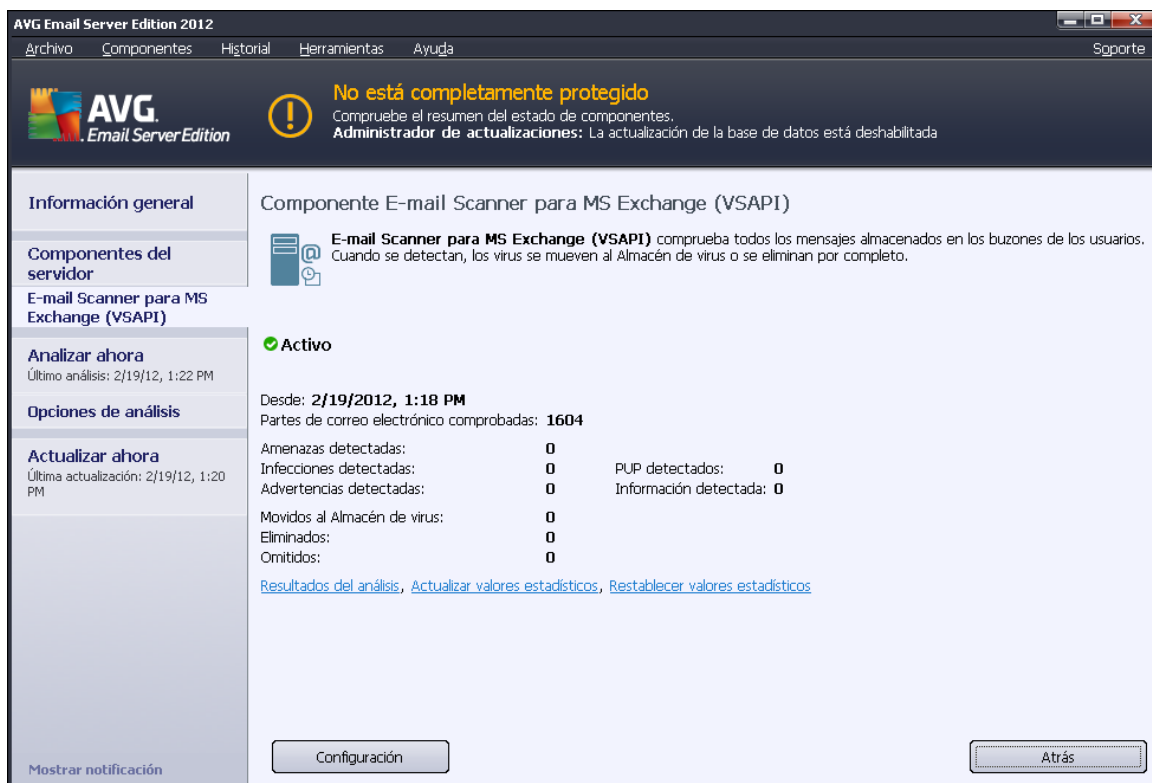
AVG Email Server Edition 2012

Archivo Componentes Historial Herramientas Ayuda Soporte

AVG. Email Server Edition

No está completamente protegido
Compruebe el resumen del estado de componentes.
**Administrador de actualizaciones:** La actualización de la base de datos está deshabilitada

Información general

Componentes del servidor

E-mail Scanner para MS Exchange (VSAPI)

Analizar ahora
Último análisis: 2/19/12, 1:22 PM

Opciones de análisis

Actualizar ahora
Última actualización: 2/19/12, 1:20 PM

Mostrar notificación

Componente E-mail Scanner para MS Exchange (VSAPI)

**E-mail Scanner para MS Exchange (VSAPI)** comprueba todos los mensajes almacenados en los buzones de los usuarios. Cuando se detectan, los virus se mueven al Almacén de virus o se eliminan por completo.

Activo

Desde: **2/19/2012, 1:18 PM**
Partes de correo electrónico comprobadas: **1604**

Amenazas detectadas: **0**
Infecciones detectadas: **0** PUP detectados: **0**
Advertencias detectadas: **0** Información detectada: **0**

Movidos al Almacén de virus: **0**
Eliminados: **0**
Omitidos: **0**

Resultados del análisis, Actualizar valores estadísticos, Restablecer valores estadísticos

Configuración

Atrás